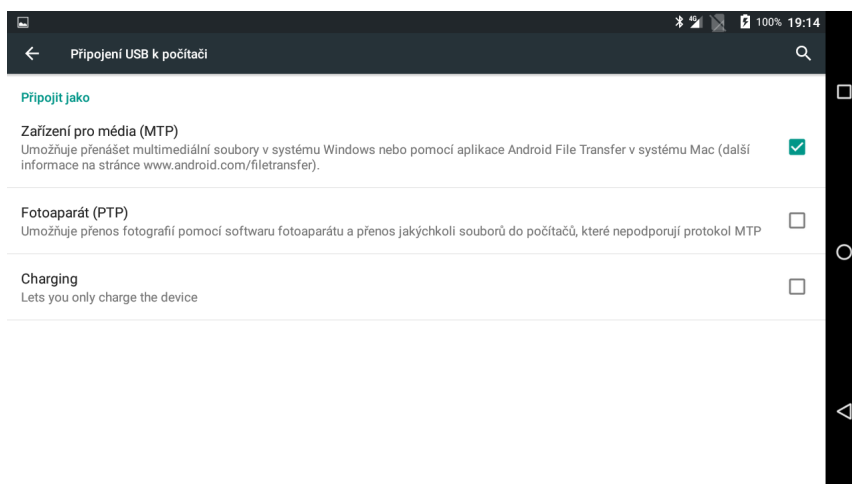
4G 100% 19:14

Připojení USB k počítači

Připojit jako

Zařízení pro média (MTP)
Umožňuje přenášet multimediální soubory v systému Windows nebo pomocí aplikace Android File Transfer v systému Mac (další informace na stránce www.android.com/filetransfer).

Fotoaparát (PTP)
Umožňuje přenos fotografií pomocí softwaru fotoaparátu a přenos jakýchkoli souborů do počítačů, které nepodporují protokol MTP

Charging
Lets you only charge the device